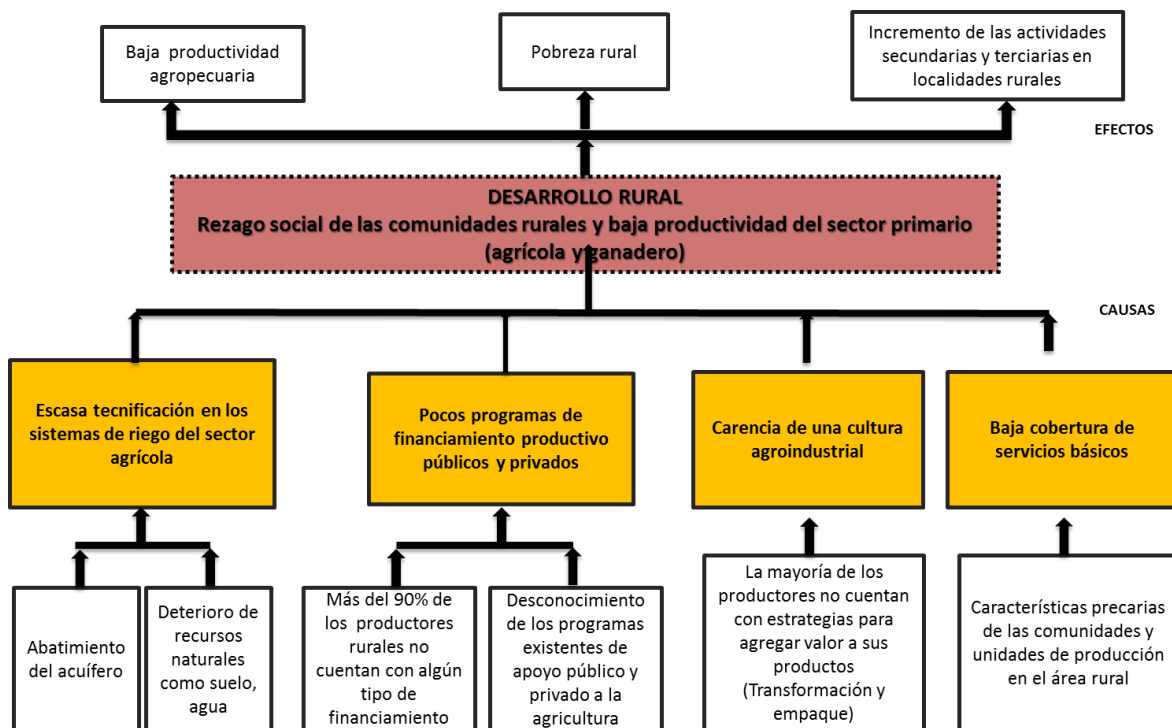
Baja productividad agropecuaria

Pobreza rural

Incremento de las actividades secundarias y terciarias en localidades rurales

EFECTOS

DESARROLLO RURAL
Rezago social de las comunidades rurales y baja productividad del sector primario (agrícola y ganadero)

CAUSAS

Escasa tecnificación en los sistemas de riego del sector agrícola

Pocos programas de financiamiento productivo públicos y privados

Carencia de una cultura agroindustrial

Baja cobertura de servicios básicos

Abatimiento del acuífero

Deterioro de recursos naturales como suelo, agua

Más del 90% de los productores rurales no cuentan con algún tipo de financiamiento

Desconocimiento de los programas existentes de apoyo público y privado a la agricultura

La mayoría de los productores no cuentan con estrategias para agregar valor a sus productos (Transformación y empaque)

Características precarias de las comunidades y unidades de producción en el área rural